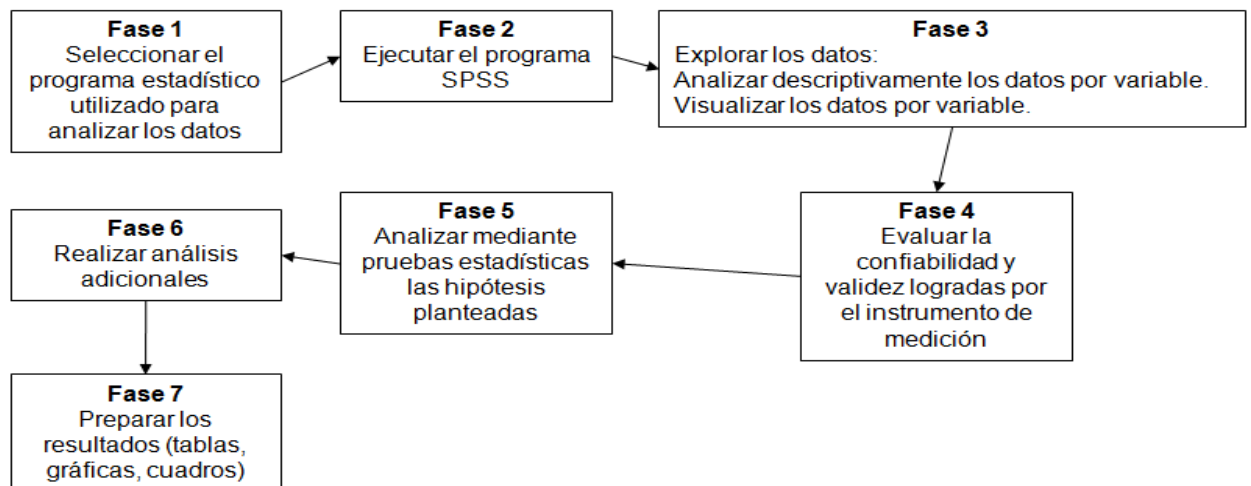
Fase 1
Seleccionar el programa estadístico utilizado para analizar los datos

Fase 2
Ejecutar el programa SPSS

Fase 3
Explorar los datos:
Analizar descriptivamente los datos por variable.
Visualizar los datos por variable.

Fase 4
Evaluar la confiabilidad y validez logradas por el instrumento de medición

Fase 5
Analizar mediante pruebas estadísticas las hipótesis planteadas

Fase 6
Realizar análisis adicionales

Fase 7
Preparar los resultados (tablas, gráficas, cuadros)